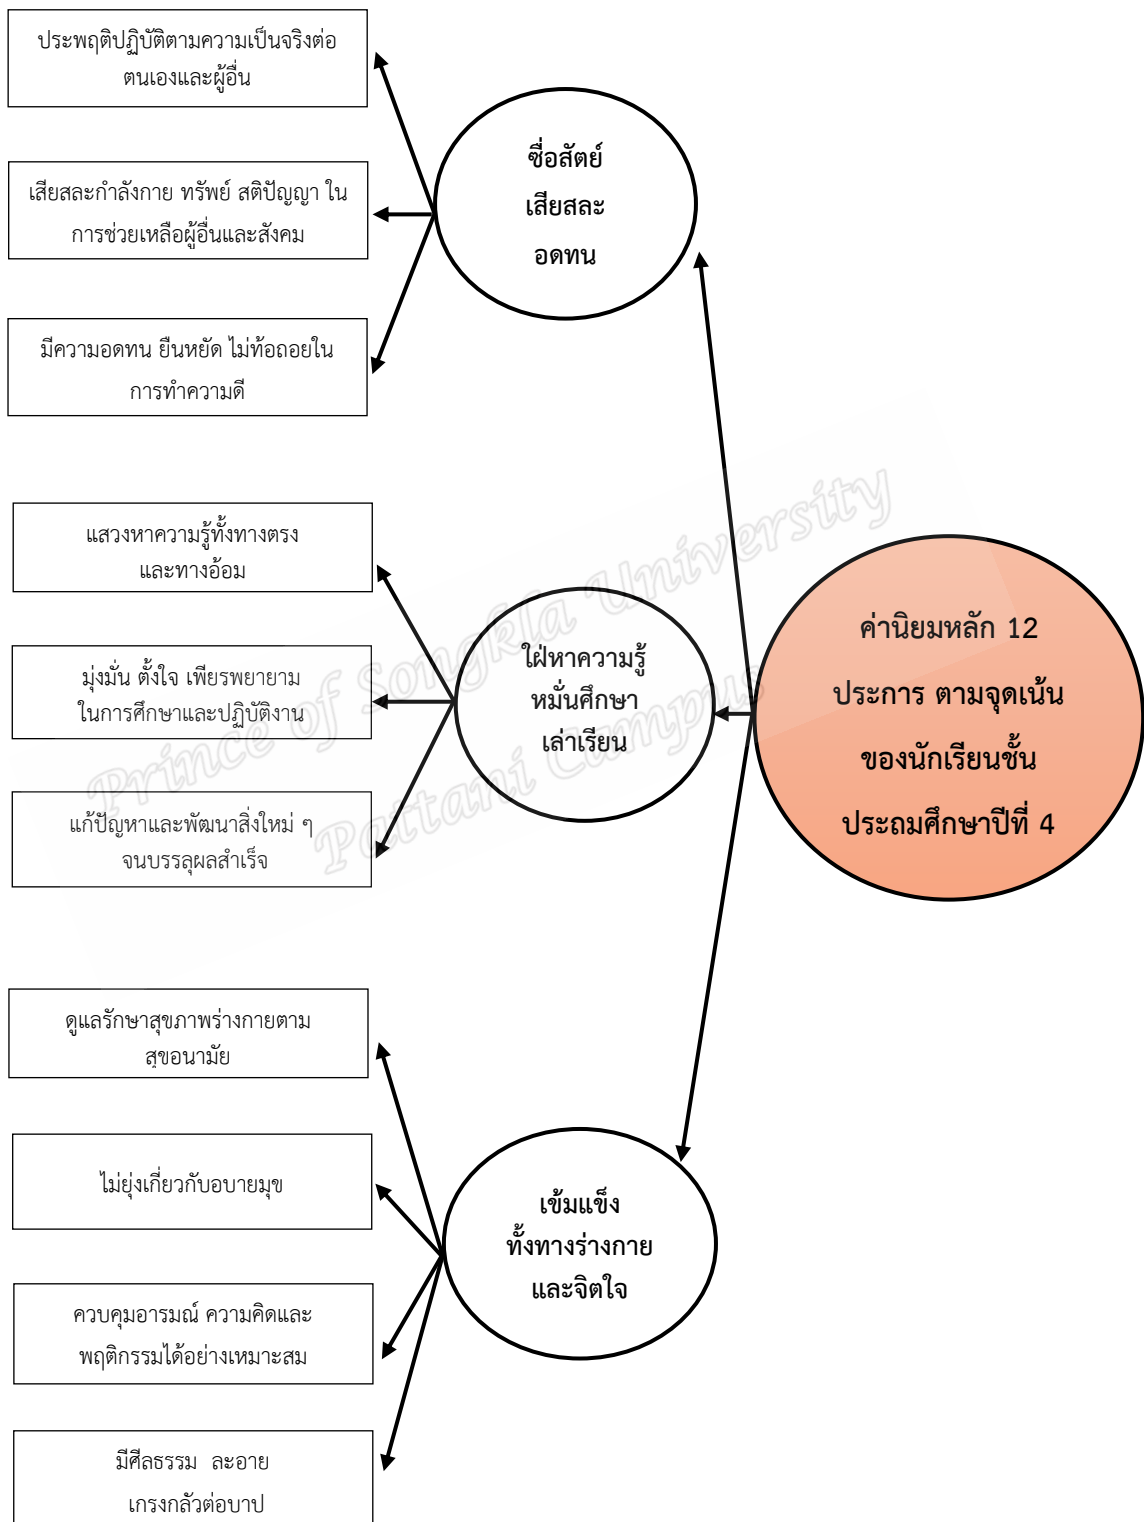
ประพฤติปฏิบัติตามความเป็นจริงต่อตนเองและผู้อื่น

เสียสละกำลังกาย ทรัพย์ สติปัญญา ในการช่วยเหลือผู้อื่นและสังคม

มีความอดทน ยืนหยัด ไม่ท้อถอยในการทำความดี

ซื่อสัตย์ เสียสละ อดทน

แสวงหาความรู้ทั้งทางตรงและทางอ้อม

มุ่งมั่น ตั้งใจ เพียรพยายามในการศึกษาและปฏิบัติงาน

แก้ปัญหาและพัฒนาสิ่งใหม่ ๆ จนบรรลุผลสำเร็จ

ใฝ่หาความรู้ หมั่นศึกษาเล่าเรียน

ค่านิยมหลัก 12 ประการ ตามจุดเน้นของนักเรียนชั้นประถมศึกษาปีที่ 4

ดูแลรักษาสุขภาพร่างกายตามสุขอนามัย

ไม่ยุ่งเกี่ยวกับอบายมุข

ควบคุมอารมณ์ ความคิดและพฤติกรรมได้อย่างเหมาะสม

มีศีลธรรม ละอาย เกรงกลัวต่อบาป

เข้มแข็ง ทั้งทางร่างกาย และจิตใจ

Prince of Songkla University Pattani Campus